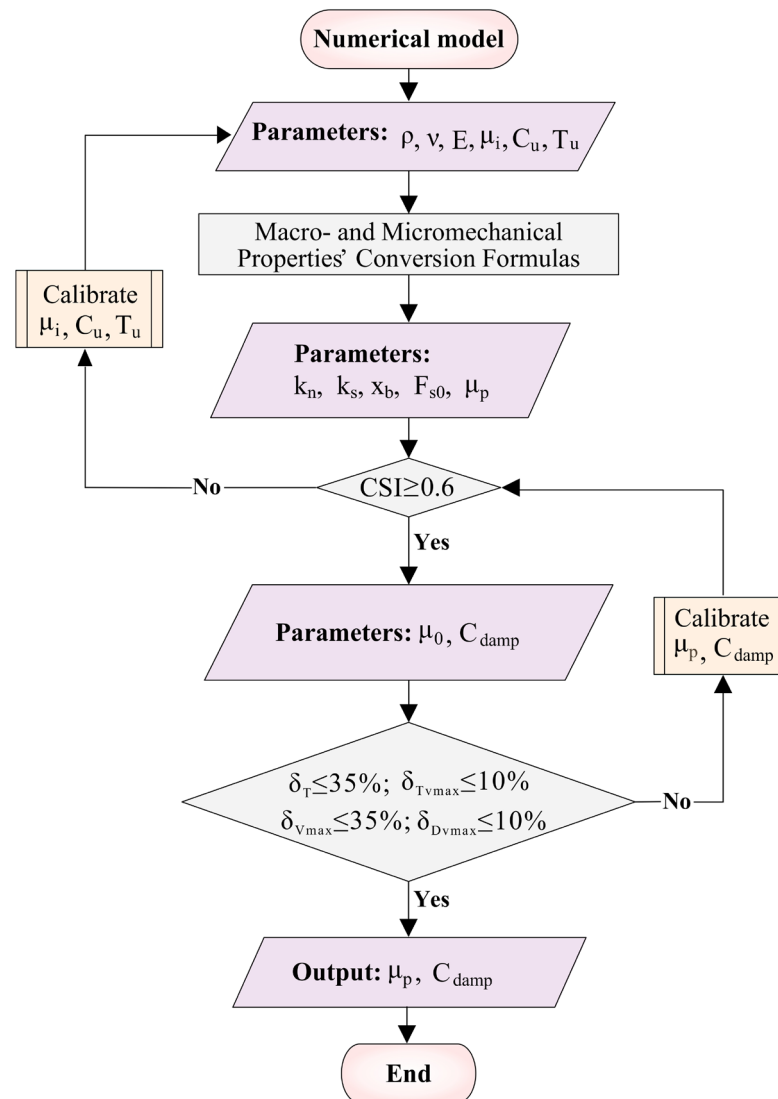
Numerical model

Parameters: $\rho$, $\nu$, $E$, $\mu_i$, $C_u$, $T_u$

Macro- and Micromechanical Properties' Conversion Formulas

Calibrate $\mu_i$, $C_u$, $T_u$

Parameters: $k_n$, $k_s$, $x_b$, $F_{s0}$, $\mu_p$

No

CSI≥0.6

Yes

Parameters: $\mu_0$, $C_{damp}$

Calibrate $\mu_p$, $C_{damp}$

$\delta_T \leq 35\%$; $\delta_{Tvmax} \leq 10\%$
$\delta_{Vmax} \leq 35\%$; $\delta_{Dvmax} \leq 10\%$

No

Yes

Output: $\mu_p$, $C_{damp}$

End